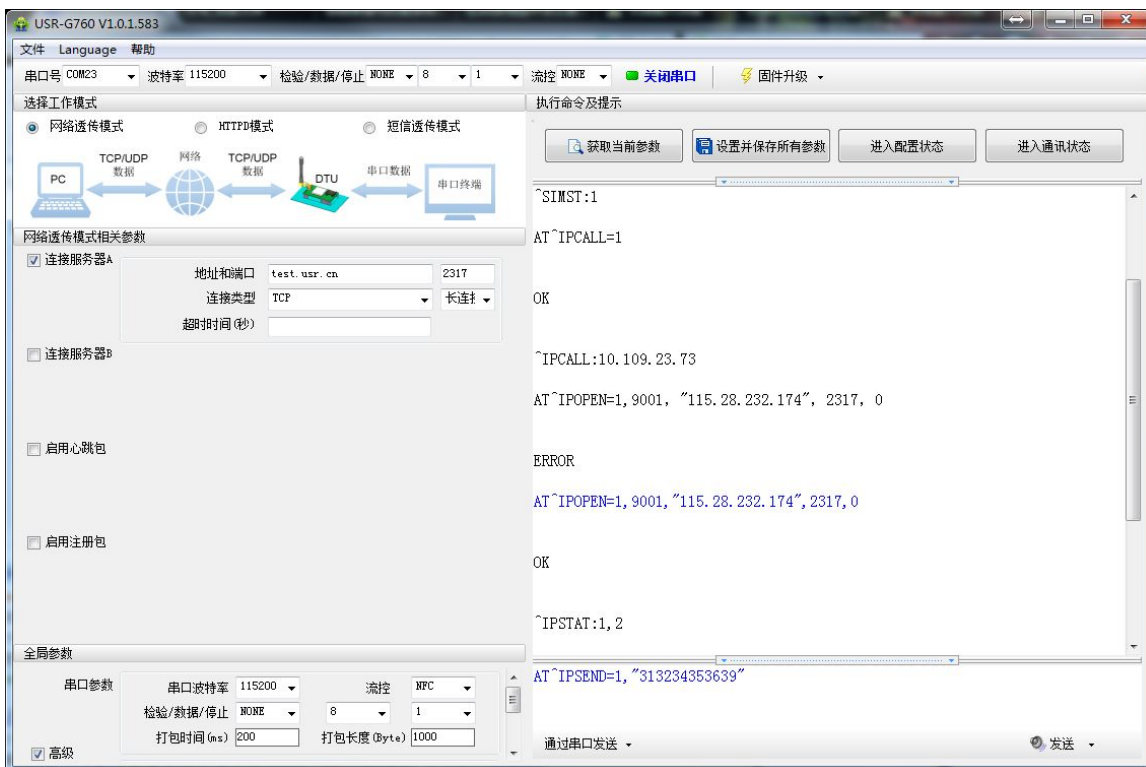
USR-G760 V1.0.1.583

文件 Language 帮助

串口号 COM23 波特率 115200 检验/数据/停止 NONE 8 1 流控 NONE 关闭串口 固件升级

选择工作模式

网络透传模式 HTTPD模式 短信透传模式

PC TCP/UDP 数据 网络 TCP/UDP 数据 DTU 串口数据 串口终端

网络透传模式相关参数

连接服务器A

地址和端口 test.usr.cn 2317

连接类型 TCP 长连扌

超时时间(秒)

连接服务器B

启用心跳包

启用注册包

全局参数

串口参数 串口波特率 115200 流控 NFC

检验/数据/停止 NONE 8 1

打包时间(ms) 200 打包长度(Byte) 1000

高级

执行命令及提示

获取当前参数 设置并保存所有参数 进入配置状态 进入通讯状态

^SIMST:1

AT^IPCALL=1

OK

^IPCALL:10.109.23.73

AT^IPOPEN=1,9001, "115.28.232.174", 2317, 0

ERROR

AT^IPOPEN=1,9001,"115.28.232.174",2317,0

OK

^IPSTAT:1,2

AT^IPSEND=1,"313234353639"

通过串口发送 发送